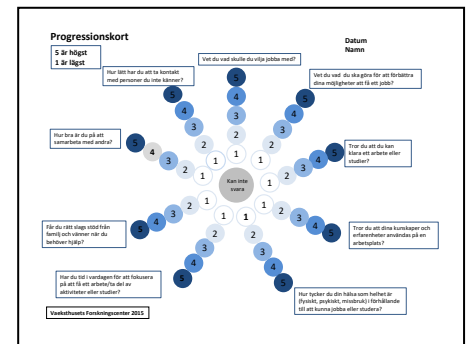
Progressionskort

5 är högst
1 är lägst

Datum
Namn

Vet du vad skulle du vilja jobba med?

Hur lätt har du att ta kontakt med personer du inte känner?

Vet du vad du ska göra för att förbättra dina möjligheter att få ett jobb?

Hur bra är du på att samarbeta med andra?

Tror du att du kan klara ett arbete eller studier?

Kan inte svara

Får du rätt slags stöd från familj och vänner när du behöver hjälp?

Tror du att dina kunskaper och erfarenheter används på en arbetsplats?

Har du tid i vardagen för att fokusera på att få ett arbete/ta del av aktiviteter eller studier?

Hur tycker du din hälsa som helhet är (fysiskt, psykiskt, missbruk) i förhållande till att kunna jobba eller studera?

Vaeksthusets Forskningscenter 2015

5 4 3 2 1
5 4 3 2 1
5 4 3 2 1
5 4 3 2 1
5 4 3 2 1
5 4 3 2 1
5 4 3 2 1
5 4 3 2 1
5 4 3 2 1
5 4 3 2 1